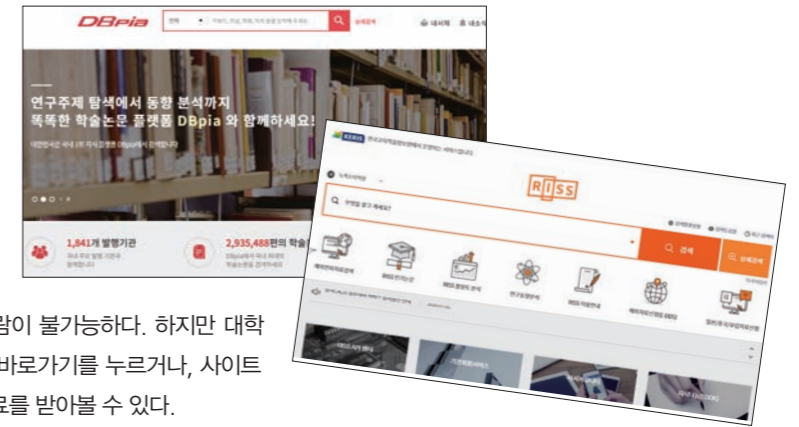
DBpia

전체

상세검색

내서재

연구주제 탐색에서 동향 분석까지
똑똑한 학술논문 플랫폼 DBpia 와 함께하세요!

1,841개 발행기관

2,935,488편의 학술

RISS

검색

상세검색

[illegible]람이 불가능하다. 하지만 대학
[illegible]바로가기를 누르거나, 사이트
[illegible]로를 받아볼 수 있다.